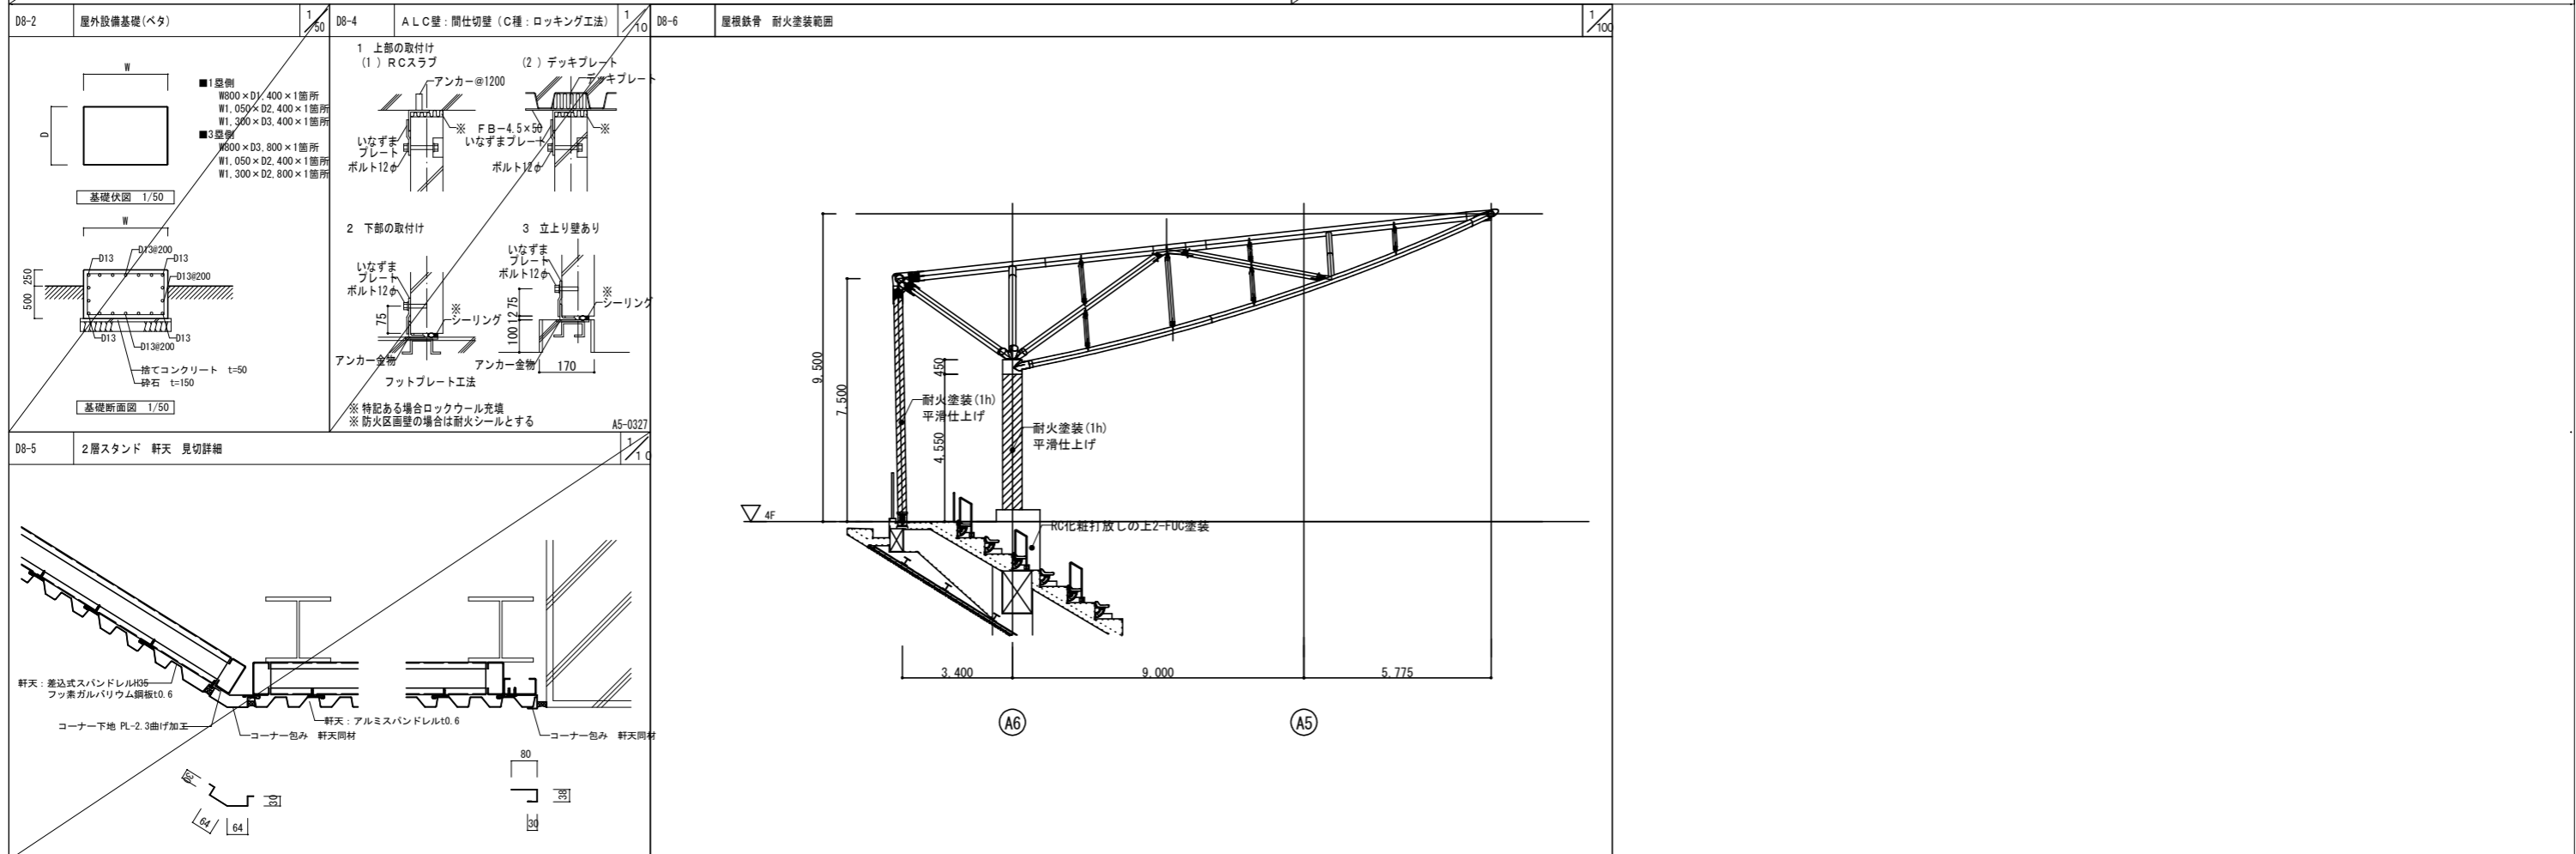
D8-2 屋外設備基礎(ベタ) $\frac{1}{50}$

W

D

■1塁側
W800×D1,400×1箇所
W1,050×D2,400×1箇所
W1,300×D3,400×1箇所
■3塁側
W800×D3,800×1箇所
W1,050×D2,400×1箇所
W1,300×D2,800×1箇所

基礎伏図 1/50

W

D13
D13@200
D13
D13@200
500 250
D13
D13@200
D13
捨てコンクリート t=50
砕石 t=150

基礎断面図 1/50

D8-4 ALC壁:間仕切壁(C種:ロッキング工法) $\frac{1}{10}$

1 上部の取付け
(1)RCスラブ
アンカー@1200
※ FB-4.5×50
いなずま プレート
ボルト12φ

(2)デッキプレート
デッキプレート
※
いなずまプレート
ボルト12φ

2 下部の取付け
いなずま プレート
ボルト12φ
※
シーリング
75
アンカー金物
フットプレート工法

3 立上り壁あり
いなずま プレート
ボルト12φ
※
シーリング
100 12 75
アンカー金物
170

※ 特記ある場合ロックウール充填
※ 防火区画壁の場合は耐火シールとする
A5-0327

D8-6 屋根鉄骨 耐火塗装範囲 $\frac{1}{100}$

9,500
7,500
450
4,550
耐火塗装(1h)
平滑仕上げ
耐火塗装(1h)
平滑仕上げ
4F
RC化粧打放しの上2-FUC塗装
3,400
9,000
5,775
A6
A5

D8-5 2層スタンド 軒天 見切詳細 $\frac{1}{10}$

軒天:差込式スパンドレルH35
フッ素ガルバリウム鋼板t0.6
コーナー下地 PL-2.3曲げ加工
コーナー包み 軒天同材
軒天:アルミスパンドレルt0.6
コーナー包み 軒天同材
30
30
64
64
80
30
30